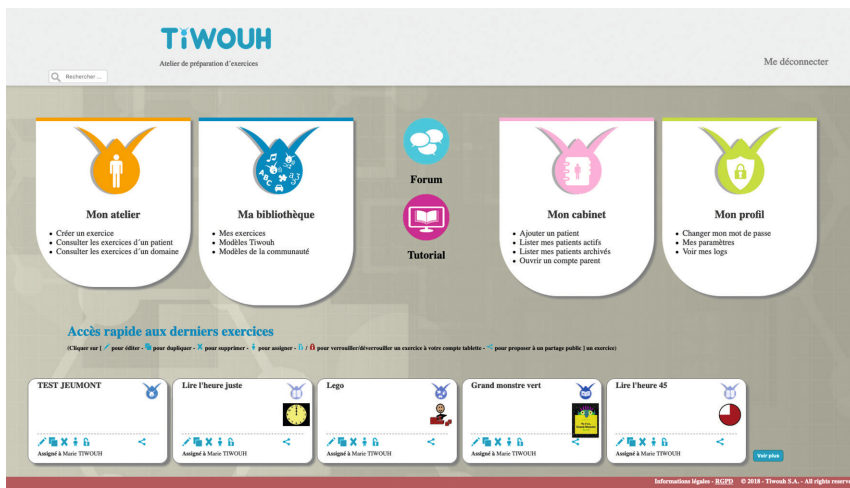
TiWOUH

Atelier de préparation d'exercices

Rechercher...

Me déconnecter

Mon atelier
- Créer un exercice
- Consulter les exercices d'un patient
- Consulter les exercices d'un domaine

Ma bibliothèque
- Mes exercices
- Modèles Tiwouh
- Modèles de la communauté

Forum

Tutorial

Mon cabinet
- Ajouter un patient
- Lister mes patients actifs
- Lister mes patients archivés
- Ouvrir un compte parent

Mon profil
- Changer mon mot de passe
- Mes paramètres
- Voir mes logs

Accès rapide aux derniers exercices

(Cliquer sur [ pour éditer - pour dupliquer - pour supprimer - pour assigner - / pour verrouiller/déverrouiller un exercice à votre compte tablette - pour proposer à un partage public ] un exercice)

TEST JEUMONT
Assigné à Marie TIWOUH

Lire l'heure juste
Assigné à Marie TIWOUH

Lego
Assigné à Marie TIWOUH

Grand monstre vert
Assigné à Marie TIWOUH

Lire l'heure 45
Assigné à Marie TIWOUH

Voir plus

Informations légales - RGPD © 2018 - Tiwouh S.A. - All rights reserve